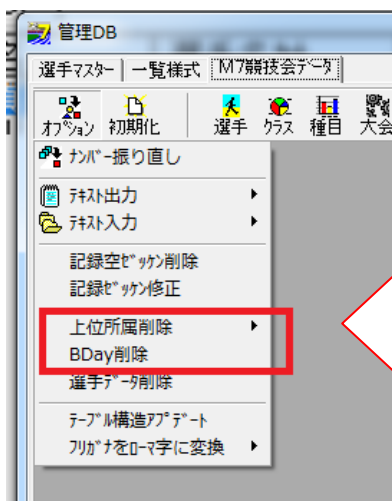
管理DB

選手マスター | 一覧様式 | M7競技会データ

オプション 初期化 選手 クラス 種目 大会

ナンバー振り直し

テキスト出力

テキスト入力

記録空ゼッケン削除

記録ゼッケン修正

上位所属削除

BDay削除

選手データ削除

テーブル構造アプデート

フリガナをローマ字に変換